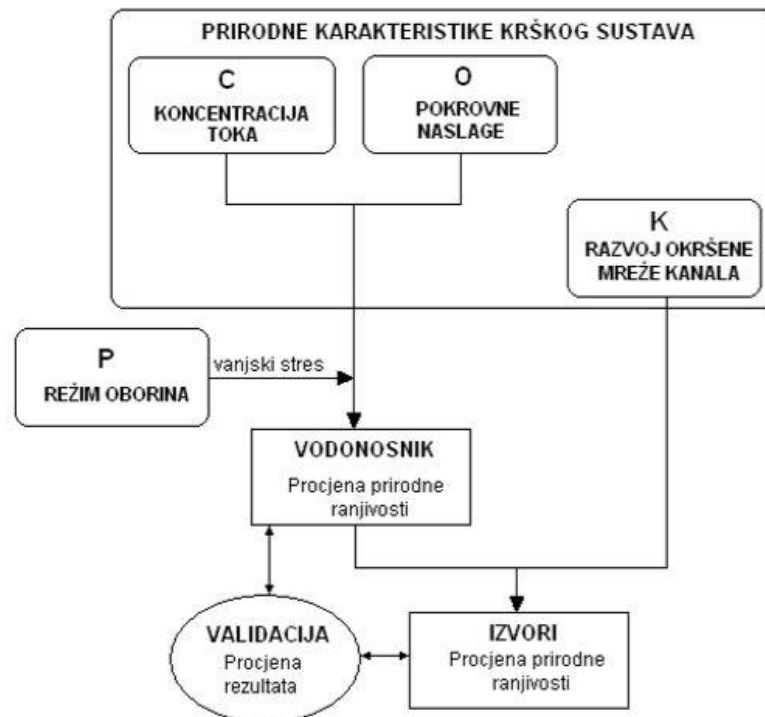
PRIRODNE KARAKTERISTIKE KRŠKOG SUSTAVA

C
KONCENTRACIJA TOKA

O
POKROVNE NASLAGE

K
RAZVOJ OKRŠENE MREŽE KANALA

P
REŽIM OBORINA

vanjski stres

VODONOSNIK
Procjena prirodne ranjivosti

VALIDACIJA
Procjena rezultata

IZVORI
Procjena prirodne ranjivosti